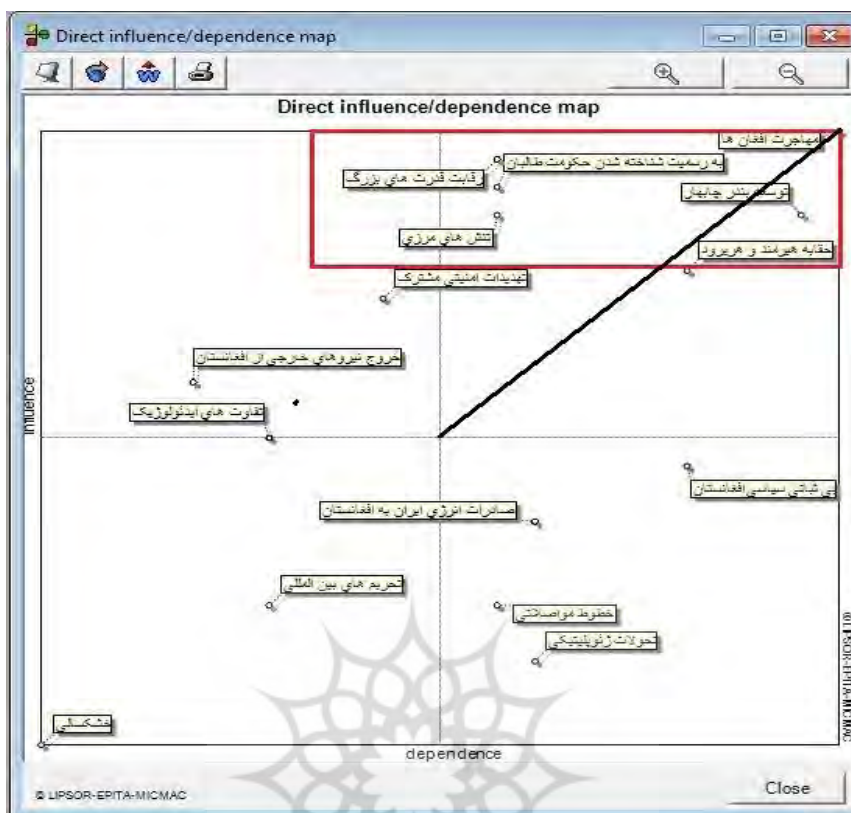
Direct influence/dependence map

Direct influence/dependence map

مهاجرت افغان ها
به رسمیت شناخته شدن حکومت طالبان
رقابت قدرت های بزرگ
توسعه بندر چابهار
تنش های مرزی
حقابه هیرمند و هریرود
تهدیدات امنیتی مشترک
خروج نیروهای خارجی از افغانستان
تفاوت های ایدئولوژیک
بی ثباتی سیاسی افغانستان
صادرات انرژی ایران به افغانستان
تحریم های بین المللی
خطوط مواصلاتی
تحولات ژئوپلیتیکی
خشکسالی

Influence
dependence

© LIPSOR-EPITA-MICMAC
© LIPSOR-EPITA-MICMAC

Close